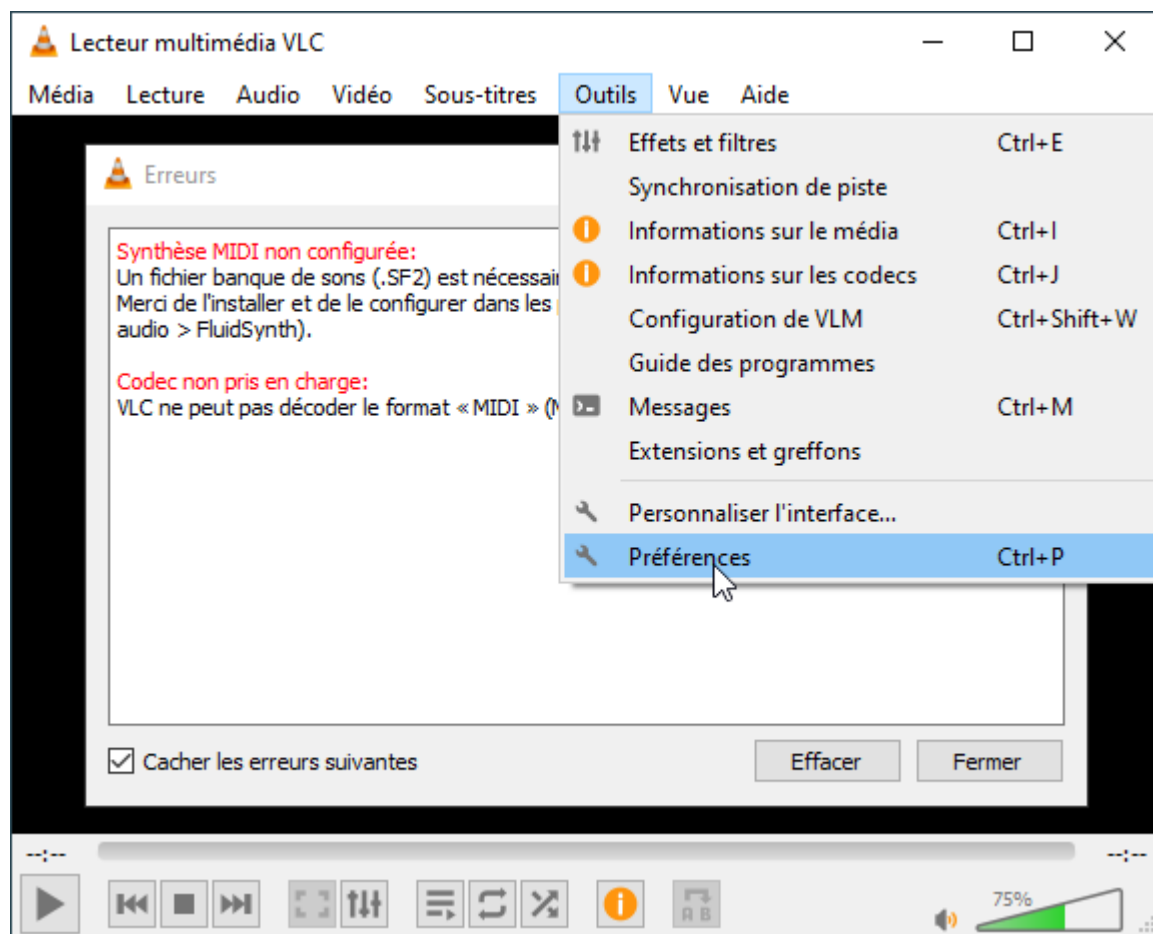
Lecteur multimédia VLC

Média Lecture Audio Vidéo Sous-titres Outils Vue Aide

Erreurs

Synthèse MIDI non configurée:
Un fichier banque de sons (.SF2) est nécessair
Merci de l'installer et de le configurer dans les
audio > FluidSynth).

Codec non pris en charge:
VLC ne peut pas décoder le format « MIDI » (M

Cacher les erreurs suivantes

Effacer Fermer

| | |
|---|---|
| Effets et filtres | Ctrl+E |
| Synchronisation de piste | |
| Informations sur le média | Ctrl+I |
| Informations sur les codecs | Ctrl+J |
| Configuration de VLM | Ctrl+Shift+W |
| Guide des programmes | |
| Messages | Ctrl+M |
| Extensions et greffons | |
| Personnaliser l'interface... | |
| Préférences | Ctrl+P |

--:-- --:--

75%